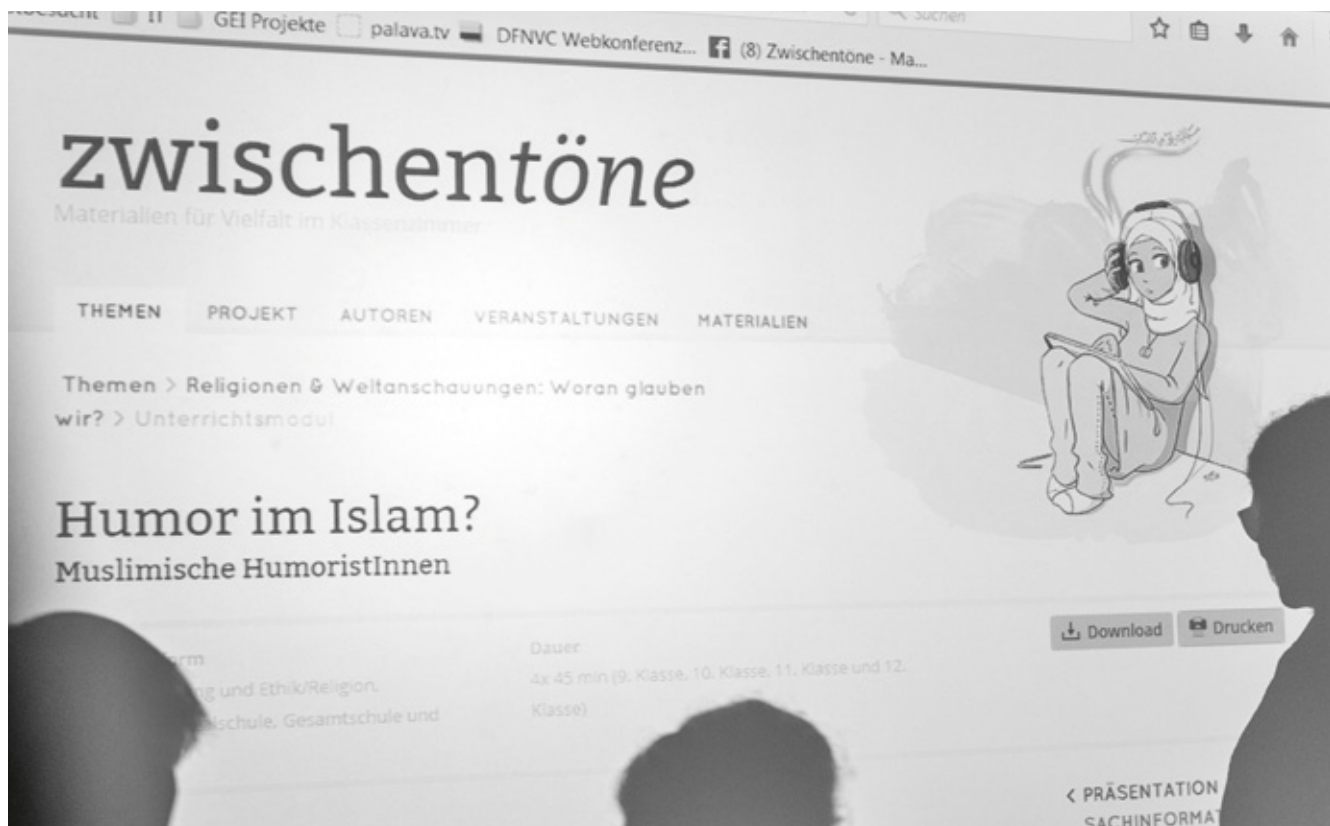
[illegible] IT GEI Projekte palava.tv DFNVC Webkonferenz... (8) Zwischentöne - Ma... Suchen

zwischentöne
Materialien für Vielfalt im Klassenzimmer

THEMEN PROJEKT AUTOREN VERANSTALTUNGEN MATERIALIEN

Themen > Religionen & Weltanschauungen: Woran glauben wir? > Unterrichtsmodul

Humor im Islam?
Muslimische HumoristInnen

Download Drucken

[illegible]rm
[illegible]g und Ethik/Religion,
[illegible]schule, Gesamtschule und

Dauer
4x 45 min (9. Klasse, 10. Klasse, 11. Klasse und 12. Klasse)

< PRÄSENTATION
SACHINFORMAT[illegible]